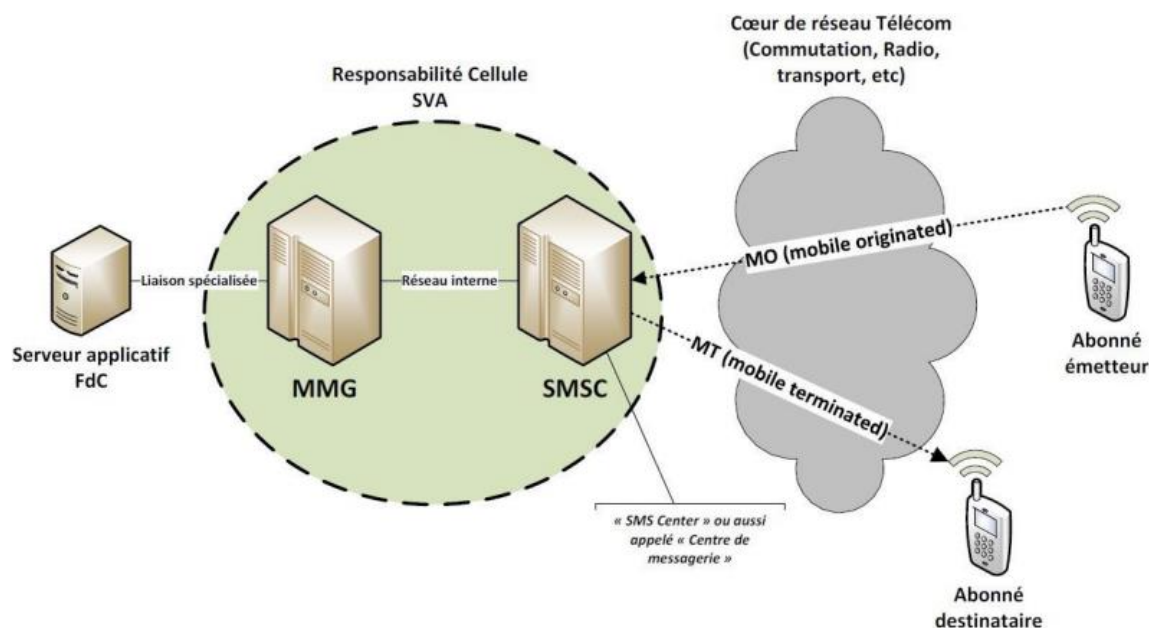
Cœur de réseau Télécom (Commutation, Radio, transport, etc)

Responsabilité Cellule SVA

Liaison spécialisée

Réseau interne

MO (mobile originated)

MT (mobile terminated)

Serveur applicatif FdC

MMG

SMSC

Abonné émetteur

« SMS Center » ou aussi appelé « Centre de messagerie »

Abonné destinataire